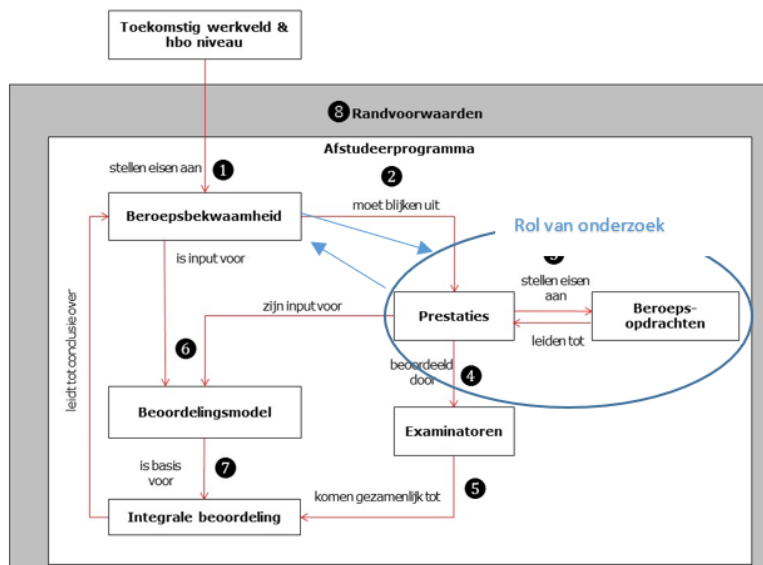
Toekomstig werkveld & hbo niveau

8 Randvoorwaarden

Afstudeerprogramma

stellen eisen aan 1

2 moet blijken uit

Beroepsbekwaamheid

Rol van onderzoek

3

is input voor

stellen eisen aan

zijn input voor

Prestaties

Beroeps-opdrachten

leiden tot

leidt tot conclusie over

6

beoordeeld door 4

Beoordelingsmodel

Examinatoren

is basis voor 7

komen gezamenlijk tot 5

Integrale beoordeling